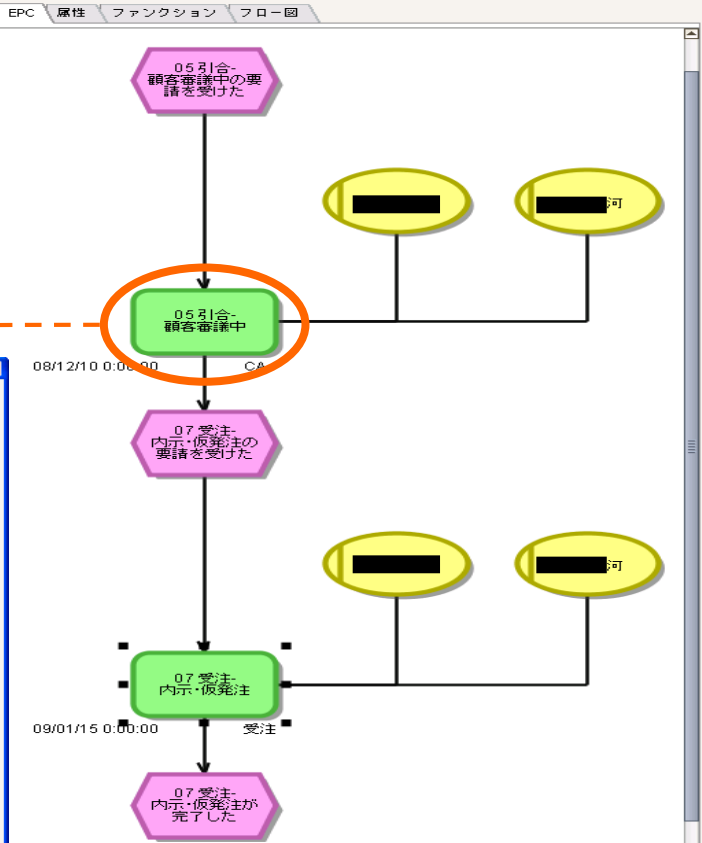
EPC
属性
ファンクション
フロー図

05引合-
顧客審議中の要請を受けた

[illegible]
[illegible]河

05引合-
顧客審議中

08/12/10 0:00:00
CA

07 受注-
内示・仮発注の要請を受けた

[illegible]
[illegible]河

07 受注-
内示・仮発注

09/01/15 0:00:00
受注

07 受注-
内示・仮発注が完了した